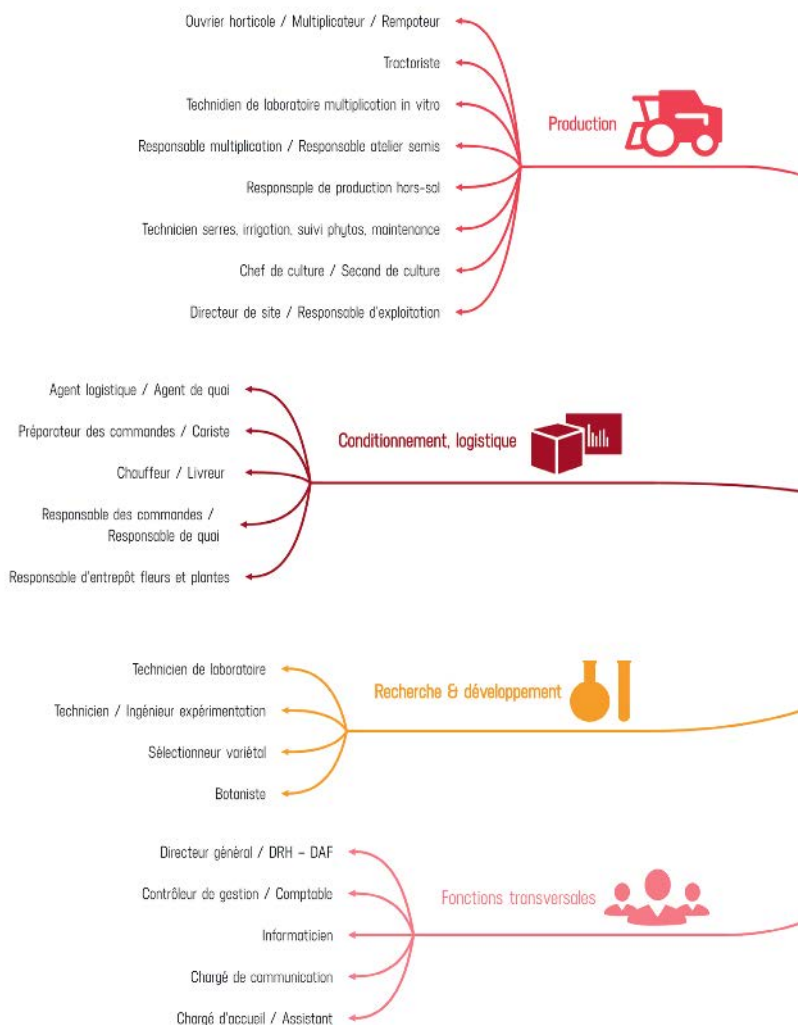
Ouvrier horticole / Multiplicateur / Rempoteur

Tractoriste

Technicien de laboratoire multiplication in vitro

Responsable multiplication / Responsable atelier semis

Responsaple de production hors-sol

Technicien serres, irrigation, suivi phytos, maintenance

Chef de culture / Second de culture

Directeur de site / Responsable d'exploitation

Production

Agent logistique / Agent de quai

Préparateur des commandes / Cariste

Chauffeur / Livreur

Responsable des commandes / Responsable de quai

Responsable d'entrepôt fleurs et plantes

Conditionnement, logistique

Technicien de laboratoire

Technicien / Ingénieur expérimentation

Sélectionneur variétal

Botaniste

Recherche & développement

Directeur général / DRH – DAF

Contrôleur de gestion / Comptable

Informaticien

Chargé de communication

Chargé d'accueil / Assistant

Fonctions transversales